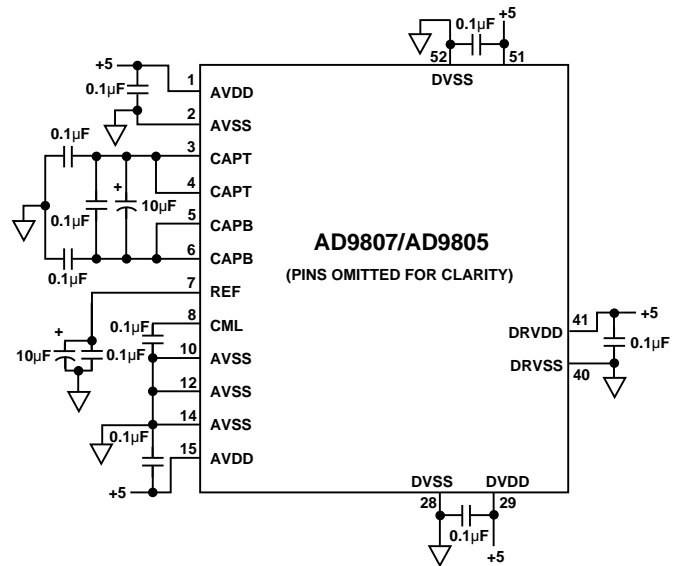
0.1μF +5
52 51
DVSS

+5
0.1μF
1 AVDD
2 AVSS
0.1μF
3 CAPT
4 CAPT
+
0.1μF 10μF
5 CAPB
6 CAPB
0.1μF
7 REF
8 CML
0.1μF
+
10μF 0.1μF
10 AVSS
12 AVSS
14 AVSS
0.1μF
15 AVDD
+5

AD9807/AD9805
(PINS OMITTED FOR CLARITY)

41 +5
DRVDD
0.1μF
DRVSS
40

DVSS DVDD
28 29
0.1μF
+5